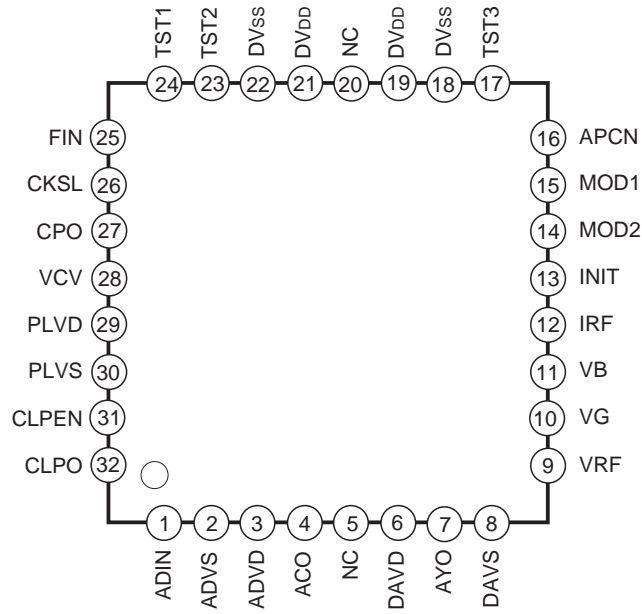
TST1 24
TST2 23
DVSS 22
DVDD 21
NC 20
DVDD 19
DVSS 18
TST3 17

FIN 25
CKSL 26
CPO 27
VCV 28
PLVD 29
PLVS 30
CLPEN 31
CLPO 32

16 APCN
15 MOD1
14 MOD2
13 INIT
12 IRF
11 VB
10 VG
9 VRF

1 ADIN
2 ADVS
3 ADVD
4 ACO
5 NC
6 DAVD
7 AYO
8 DAVS